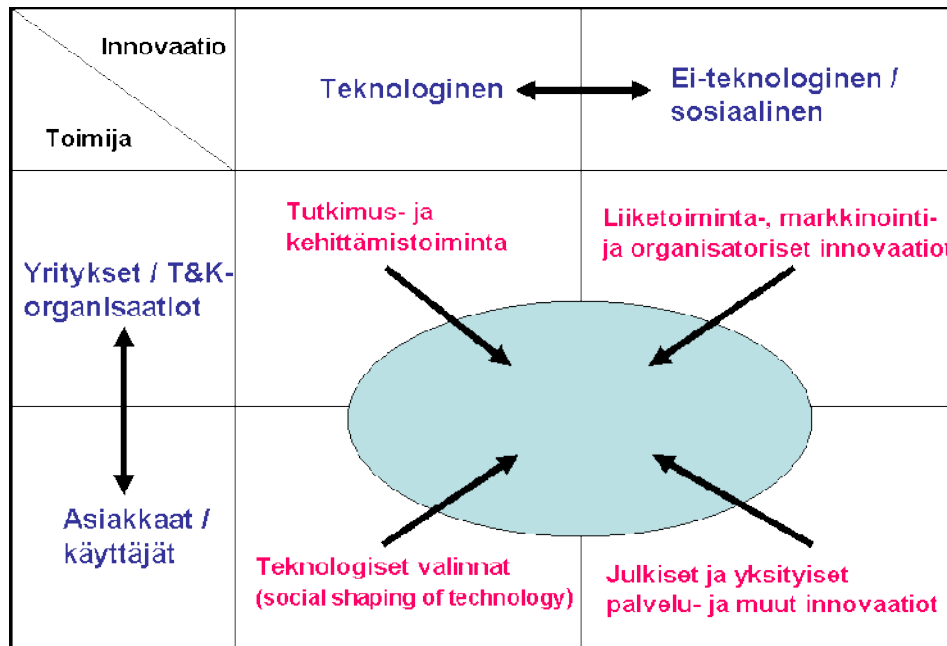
Innovaatio

Toimija

Teknologinen

Ei-teknologinen / sosiaalinen

Yritykset / T&K-organisaatiot

Asiakkaat / käyttäjät

Tutkimus- ja kehittämistoiminta

Liiketoiminta-, markkinointi- ja organisatoriset innovaatio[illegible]

Teknologiset valinnat (social shaping of technology)

Julkiset ja yksityiset palvelu- ja muut innovaatiot